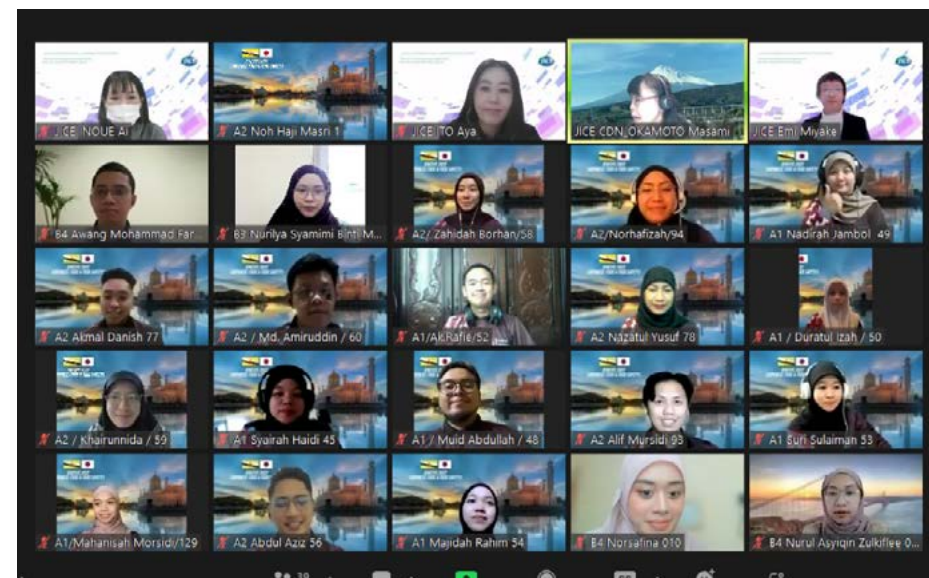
JICE INOUE Ai
A2 Noh Haji Masri 1
JICE ITO Aya
JICE CDN OKAMOTO Masami
JICE Emi Miyake
B4 Awang Mohammad Far
B3 Nuriiya Syamimi Binti M...
A2/ Zahidah Borhan/58
A2/Norhafizah/94
A1 Nadirah Jambol 49
A2 Akmal Danish 77
A2 / Md. Amiruddin / 60
A1/AkRafie/52
A2 Nazatul Yusuf 78
A1 / Duratul Izah / 50
A2 / Khairunnida / 59
A1 Syairah Haidi 45
A1 / Muid Abdullah / 48
A2 Alif Mursidi 93
A1 Suri Sulaiman 53
A1/Mahanisah Morsidi/129
A2 Abdul Aziz 56
A1 Majidah Rahim 54
B4 Norsafina 010
B4 Nurul Asyiqin Zulkiflee 0...